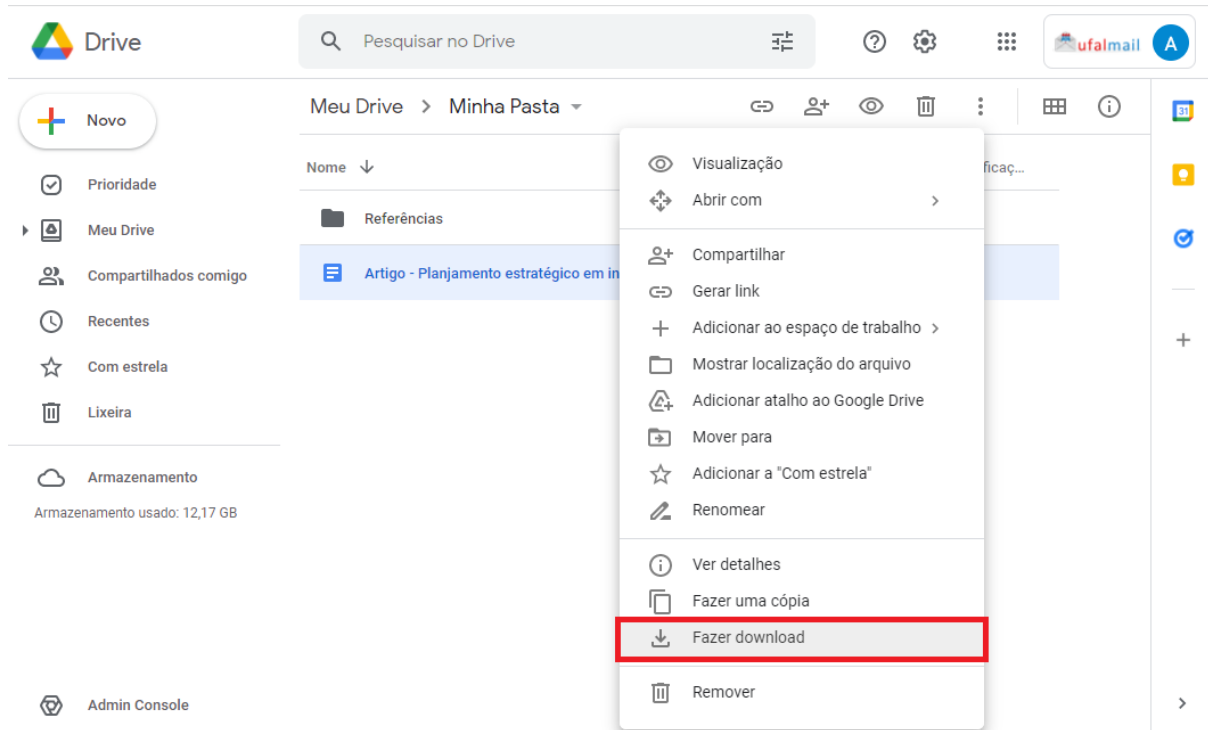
Drive

Pesquisar no Drive

ufalmail A

Novo

Prioridade

Meu Drive

Compartilhados comigo

Recentes

Com estrela

Lixeira

Armazenamento

Armazenamento usado: 12,17 GB

Admin Console

Meu Drive > Minha Pasta

Nome

ficaç...

Referências

Artigo - Planjamento estratégico em in

Visualização

Abrir com

Compartilhar

Gerar link

Adicionar ao espaço de trabalho

Mostrar localização do arquivo

Adicionar atalho ao Google Drive

Mover para

Adicionar a "Com estrela"

Renomear

Ver detalhes

Fazer uma cópia

Fazer download

Remover

31